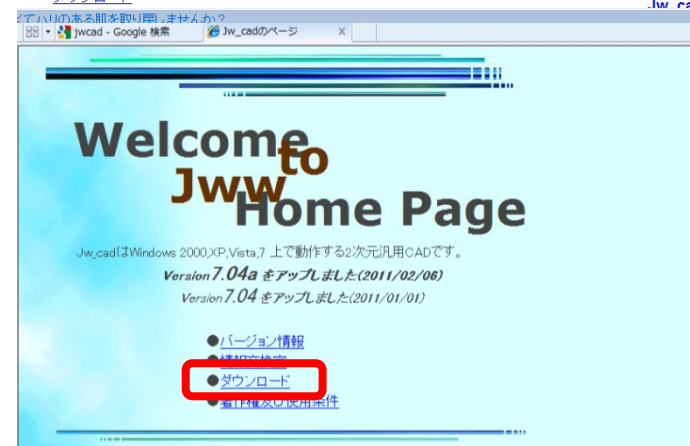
くてハリのある肌を取り戻しませんか？
Jw_cad

jwcad - Google 検索
Jw_cadのページ

Welcome
to
Jww
Home Page

Jw_cadはWindows 2000,XP,Vista,7 上で動作する2次元汎用CADです。

Version 7.04a をアップしました(2011/02/06)

Version 7.04 をアップしました(2011/01/01)

●バージョン情報
●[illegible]
●ダウンロード
●著作権及び使用条件